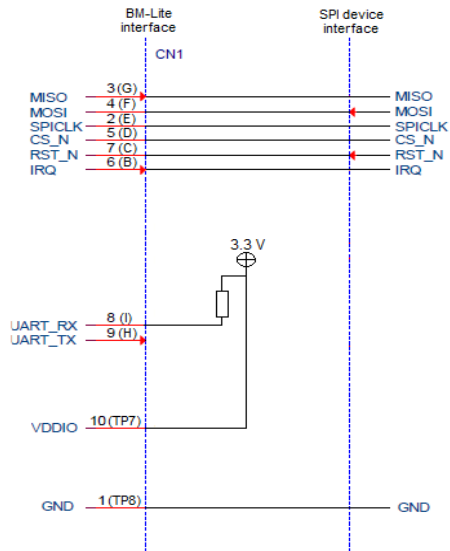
BM-Lite interface

SPI device interface

CN1

MISO
MOSI
SPICLK
CS_N
RST_N
IRQ

3 (G)
4 (F)
2 (E)
5 (D)
7 (C)
6 (B)

MISO
MOSI
SPICLK
CS_N
RST_N
IRQ

3.3 V

UART_RX
UART_TX

8 (I)
9 (H)

VDDIO

10 (TP7)

GND

1 (TP8)

GND